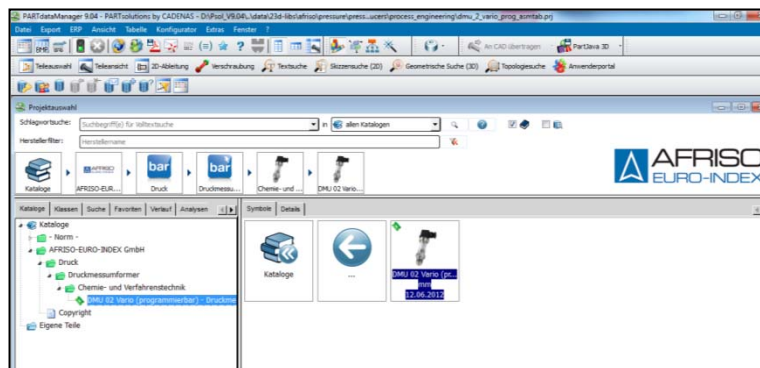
PARTdataManager 9.04 - PARTsolutions by CADENAS - D:\Psol_V9.04\..\data\23d-libs\afriso\pressure\press...ucers\process_engineering\dmu_2_vario_prog_acmtab.prj

Datei Export ERP Ansicht Tabelle Konfigurator Extras Fenster ?

An CAD übertragen PartJava 3D

Teileauswahl Teileansicht 2D-Ableitung Verschraubung Textsuche Skizzensuche (2D) Geometrische Suche (3D) Topologiesuche Anwenderportal

Projektauswahl

Schlagwortsuche: Suchbegriff(e) für Volltextsuche in allen Katalogen

Herstellerfilter: Herstellername

Kataloge AFRISO-EUR... Druck Druckmessu... Chemie- und ... DMU 02 Vario...

AFRISO EURO-INDEX

Kataloge Klassen Suche Favoriten Verlauf Analysen

Kataloge
- Norm -
AFRISO-EURO-INDEX GmbH
Druck
Druckmessumformer
Chemie- und Verfahrenstechnik
DMU 02 Vario (programmierbar) - Druckme
Copyright
Eigene Teile

Symbole Details

Kataloge

...

DMU 02 Vario (pr... mm 12.06.2012